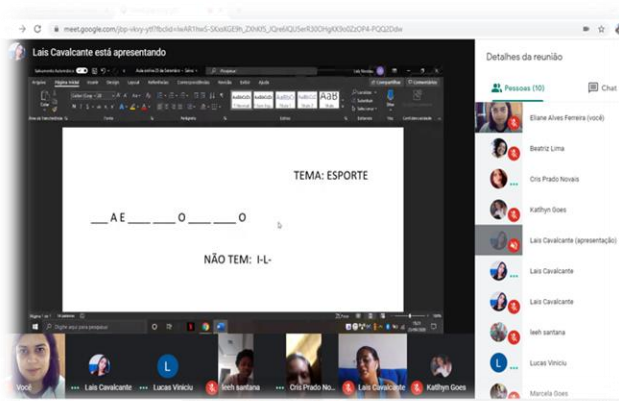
meet.google.com/jbp-vkvy-ytf?fbclid=IwAR1feS-SKxstGE9h_ZXhKf5_IQre6lQU5erR30OHgKK9o02zOP4-PQQ2Ddw

Laís Cavalcante está apresentando

Detalhes da reunião

Pessoas (10)

Chat

TEMA: ESPORTE

___ A E ___ ___ O ___ ___ O

NÃO TEM: I-L-

Digite aqui para pesquisar

Eliane Alves Ferreira (você)

Beatriz Lima

Cris Prado Novais

Kathyn Goes

Laís Cavalcante (apresentação)

Laís Cavalcante

Laís Cavalcante

leeh santana

Lucas Viniciu

Marcela Goes

Você

Laís Cavalcante

Lucas Viniciu

leeh santana

Cris Prado No...

Laís Cavalcante

Kathyn Goes